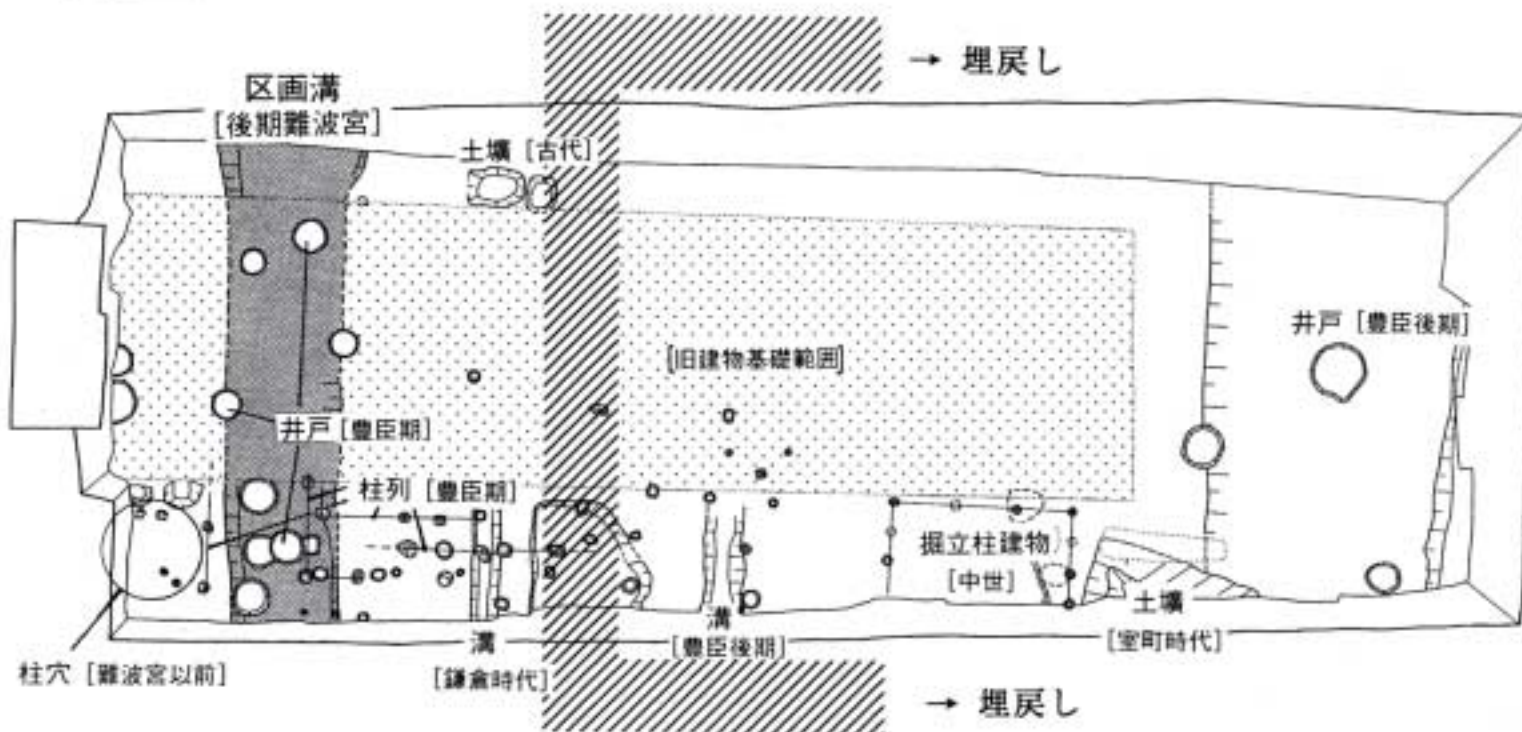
→ 埋戻し

区画溝
[後期難波宮]

土壙 [古代]

[旧建物基礎範囲]

井戸 [豊臣後期]

井戸 [豊臣期]

柱列 [豊臣期]

掘立柱建物
[中世]

土壙
[室町時代]

溝
[豊臣後期]

溝
[鎌倉時代]

柱穴 [難波宮以前]

→ 埋戻し